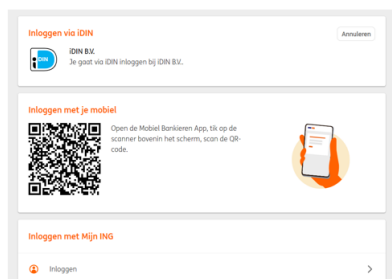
Inloggen via iDIN

Annuleren

iDIN B.V.
Je gaat via iDIN inloggen bij iDIN B.V..

Inloggen met je mobiel

Open de Mobiel Bankieren App, tik op de scanner bovenin het scherm, scan de QR-code.

Inloggen met Mijn ING

Inloggen